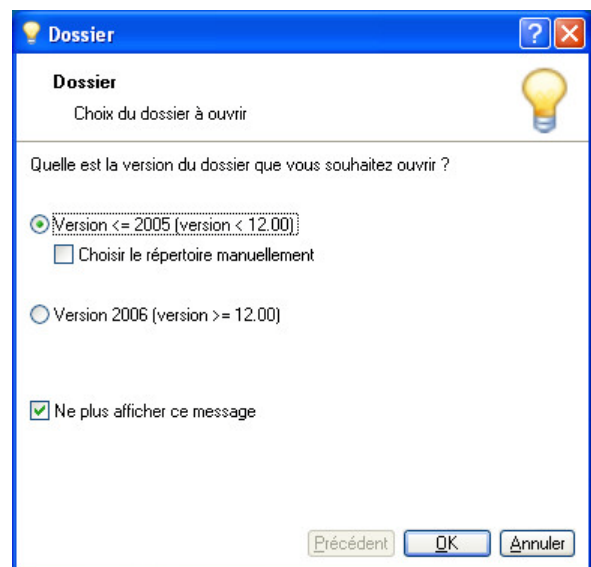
Dossier

Dossier

Choix du dossier à ouvrir

Quelle est la version du dossier que vous souhaitez ouvrir ?

Version <= 2005 (version < 12.00)

Choisir le répertoire manuellement

Version 2006 (version >= 12.00)

Ne plus afficher ce message

Précédent OK Annuler